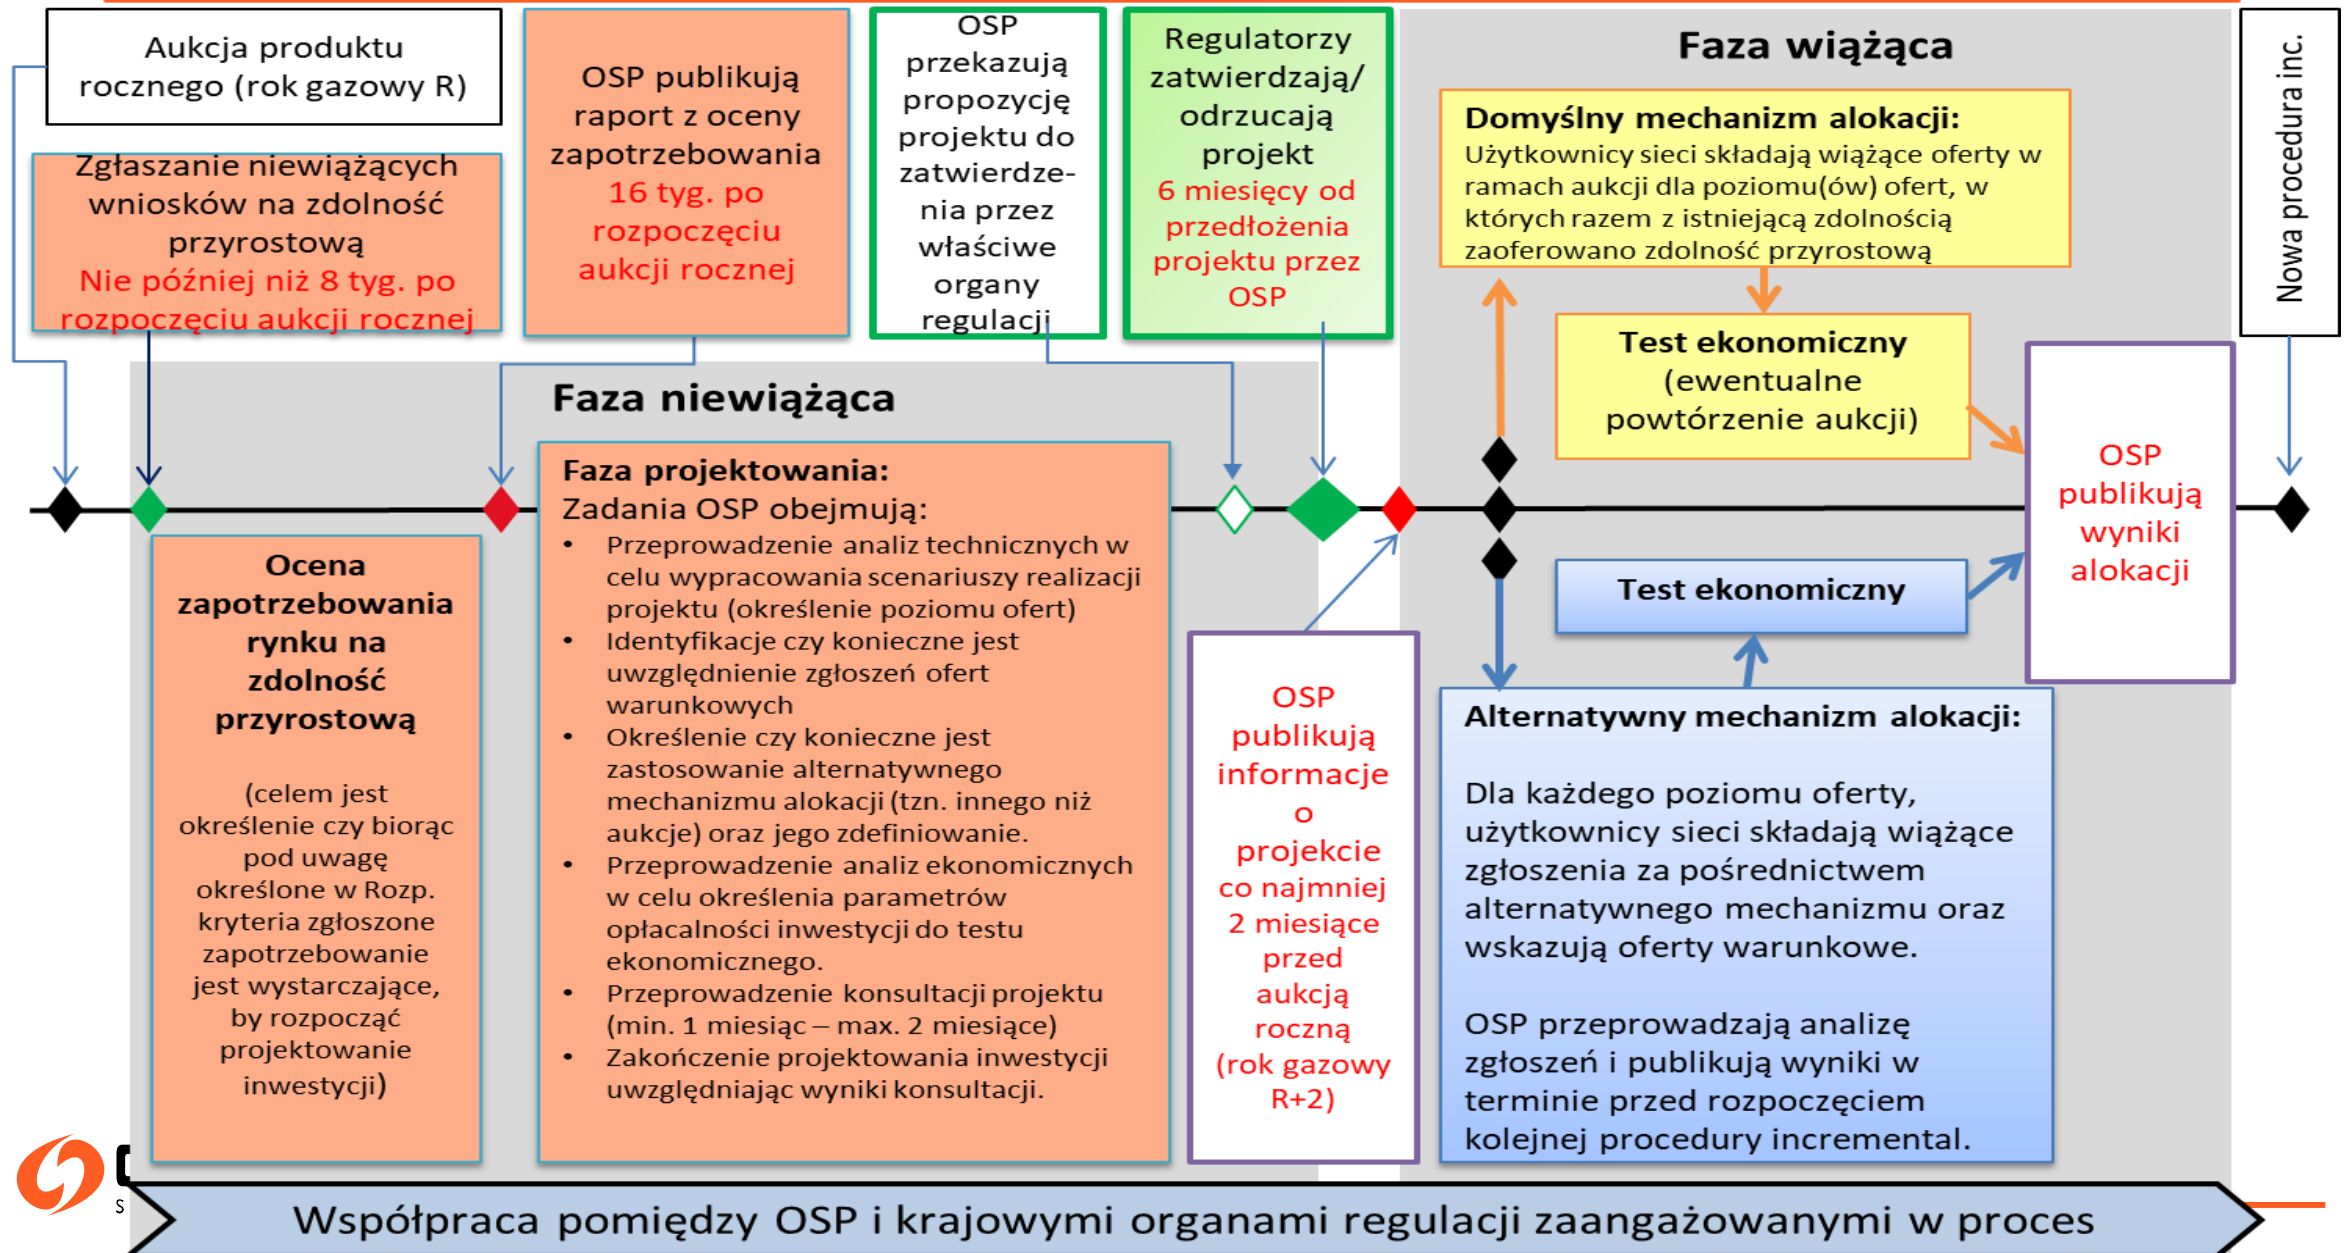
Aukcja produktu rocznego (rok gazowy R)

Zgłaszanie niewiążących wniosków na zdolność przyrostową
Nie później niż 8 tyg. po rozpoczęciu aukcji rocznej

OSP publikują raport z oceny zapotrzebowania
16 tyg. po rozpoczęciu aukcji rocznej

OSP przekazują propozycję projektu do zatwierdzenia przez właściwe organy regulacji

Regulatorzy zatwierdzają/ odrzucają projekt
6 miesięcy od przedłożenia projektu przez OSP

Faza wiążąca

Domyślny mechanizm alokacji:
Użytkownicy sieci składają wiążące oferty w ramach aukcji dla poziomu(ów) ofert, w których razem z istniejącą zdolnością zaoferowano zdolność przyrostową

Test ekonomiczny (ewentualne powtórzenie aukcji)

Nowa procedura inc.

Faza niewiążąca

OSP publikują wyniki alokacji

Ocena zapotrzebowania rynku na zdolność przyrostową

(celem jest określenie czy biorąc pod uwagę określone w Rozp. kryteria zgłoszone zapotrzebowanie jest wystarczające, by rozpocząć projektowanie inwestycji)

Faza projektowania:
Zadania OSP obejmują:
• Przeprowadzenie analiz technicznych w celu wypracowania scenariuszy realizacji projektu (określenie poziomu ofert)
• Identyfikacje czy konieczne jest uwzględnienie zgłoszeń ofert warunkowych
• Określenie czy konieczne jest zastosowanie alternatywnego mechanizmu alokacji (tzn. innego niż aukcje) oraz jego zdefiniowanie.
• Przeprowadzenie analiz ekonomicznych w celu określenia parametrów opłacalności inwestycji do testu ekonomicznego.
• Przeprowadzenie konsultacji projektu (min. 1 miesiąc – max. 2 miesiące)
• Zakończenie projektowania inwestycji uwzględniając wyniki konsultacji.

OSP publikują informacje o projekcie co najmniej 2 miesiące przed aukcją roczną (rok gazowy R+2)

Test ekonomiczny

Alternatywny mechanizm alokacji:

Dla każdego poziomu oferty, użytkownicy sieci składają wiążące zgłoszenia za pośrednictwem alternatywnego mechanizmu oraz wskazują oferty warunkowe.

OSP przeprowadzają analizę zgłoszeń i publikują wyniki w terminie przed rozpoczęciem kolejnej procedury incremental.

Współpraca pomiędzy OSP i krajowymi organami regulacji zaangażowanymi w proces